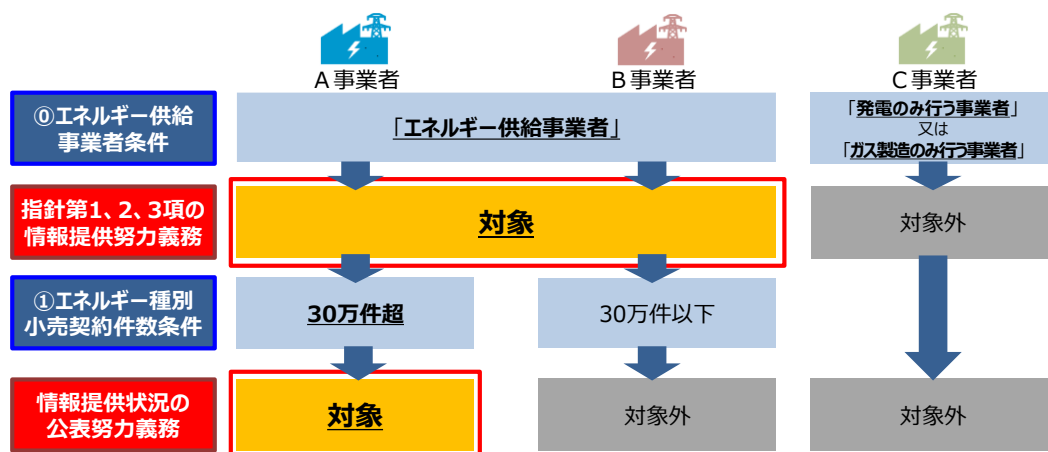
A事業者

B事業者

C事業者

⓪エネルギー供給事業者条件

「エネルギー供給事業者」

「発電のみ行う事業者」
又は
「ガス製造のみ行う事業者」

指針第1、2、3項の情報提供努力義務

対象

対象外

①エネルギー種別小売契約件数条件

30万件超

30万件以下

情報提供状況の公表努力義務

対象

対象外

対象外